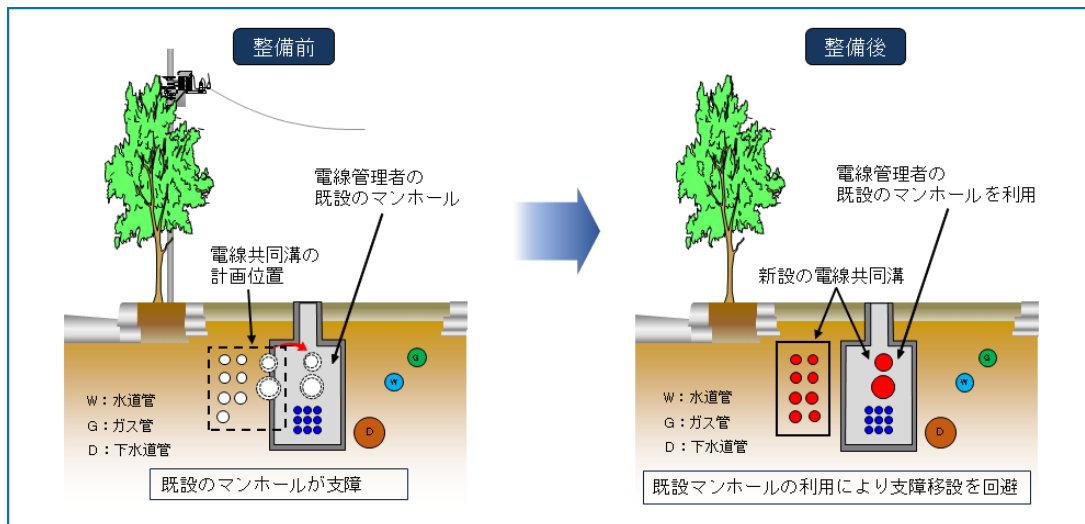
整備前

電線管理者の既設のマンホール

電線共同溝の計画位置

G

W

D

W：水道管
G：ガス管
D：下水道管

既設のマンホールが支障

整備後

電線管理者の既設のマンホールを利用

新設の電線共同溝

G

W

D

W：水道管
G：ガス管
D：下水道管

既設マンホールの利用により支障移設を回避